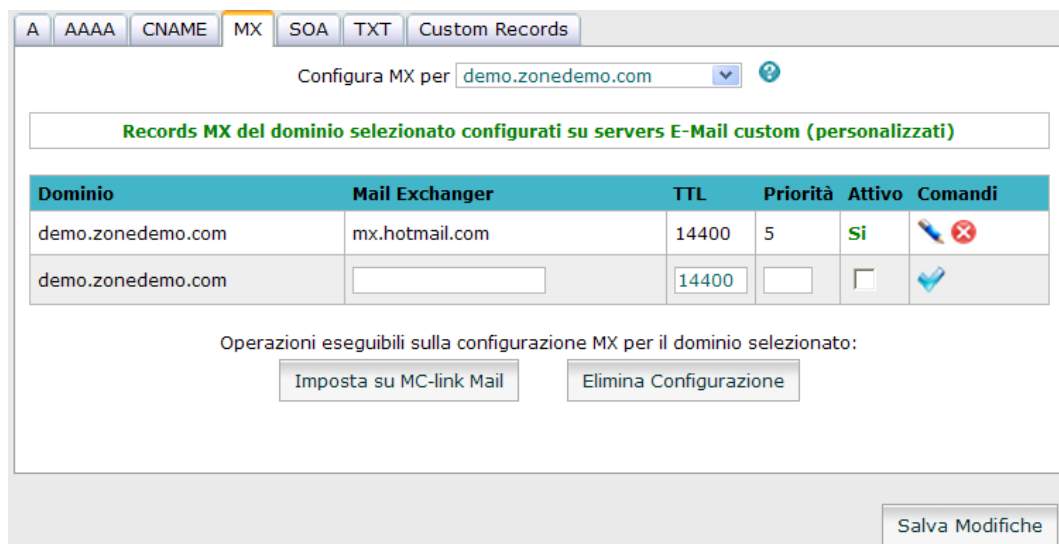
A AAAA CNAME MX SOA TXT Custom Records

Configura MX per demo.zonedemo.com

Records MX del dominio selezionato configurati su servers E-Mail custom (personalizzati)

| Dominio | Mail Exchanger | TTL | Priorità | Attivo | Comandi |
|---|---|---|---|---|---|
| demo.zonedemo.com | mx.hotmail.com | 14400 | 5 | Si | |
| demo.zonedemo.com | | 14400 | | | |

Operazioni eseguibili sulla configurazione MX per il dominio selezionato:

Imposta su MC-link Mail

Elimina Configurazione

Salva Modifiche